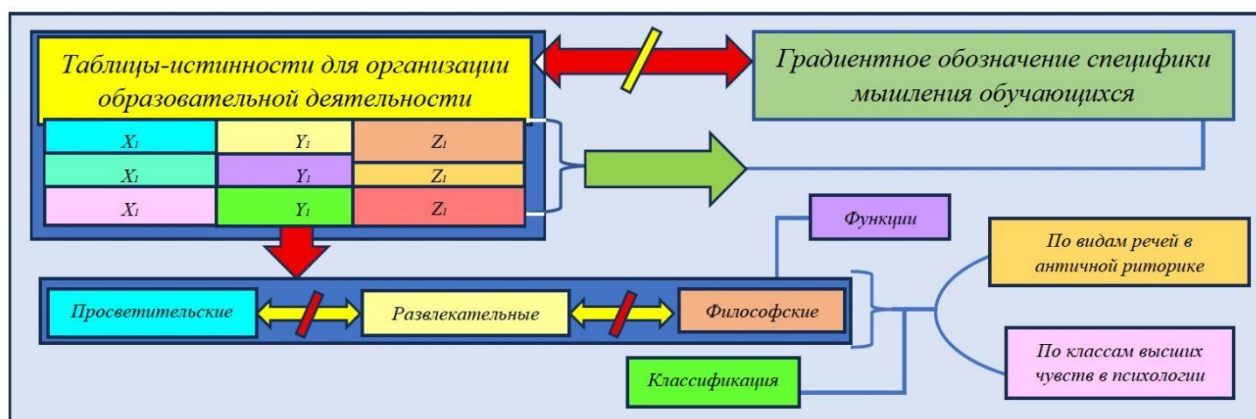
Таблицы-истинности для организации образовательной деятельности

Градиентное обозначение специфики мышления обучающихся

| $X_1$ | $Y_1$ | $Z_1$ |
|---|---|---|
| $X_1$ | $Y_1$ | $Z_1$ |
| $X_1$ | $Y_1$ | $Z_1$ |

Функции

По видам речей в античной риторике

Просветительские

Развлекательные

Философские

По классам высших чувств в психологии

Классификация